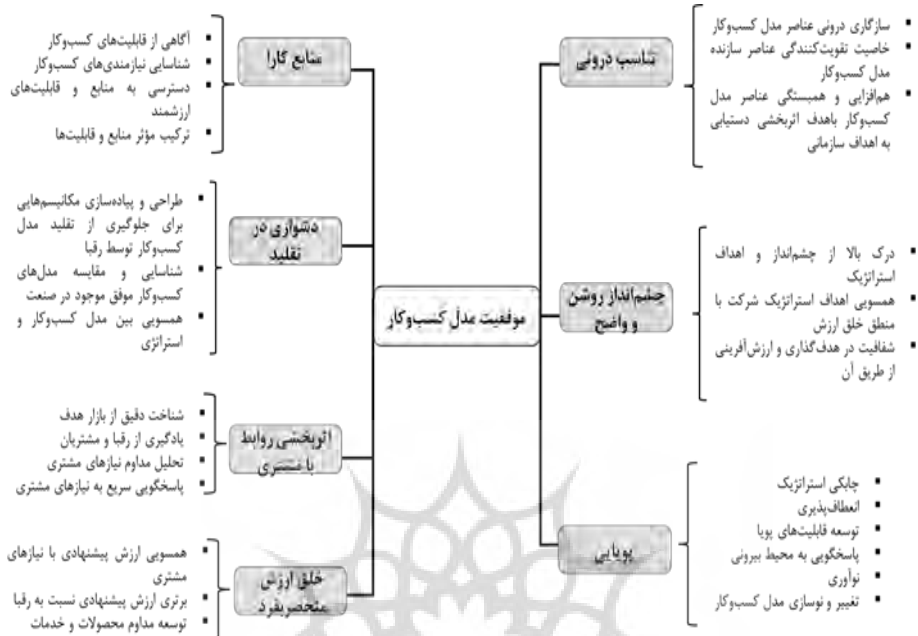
موفقیت مدل کسب‌وکار

تناسب درونی
- سازگاری درونی عناصر مدل کسب‌وکار
- خاصیت تقویت‌کنندگی عناصر سازنده مدل کسب‌وکار
- هم‌افزایی و همبستگی عناصر مدل کسب‌وکار باهدف اثربخشی دستیابی به اهداف سازمانی

چشم‌انداز روشن و واضح
- درک بالا از چشم‌انداز و اهداف استراتژیک
- همسویی اهداف استراتژیک شرکت با منطق خلق ارزش
- شفافیت در هدف‌گذاری و ارزش‌آفرینی از طریق آن

پویایی
- چابکی استراتژیک
- انعطاف‌پذیری
- توسعه قابلیت‌های پویا
- پاسخگویی به محیط بیرونی
- نوآوری
- تغییر و نوسازی مدل کسب‌وکار

منابع کارا
- آگاهی از قابلیت‌های کسب‌وکار
- شناسایی نیازمندی‌های کسب‌وکار
- دسترسی به منابع و قابلیت‌های ارزشمند
- ترکیب مؤثر منابع و قابلیت‌ها

دشواری در تقلید
- طراحی و پیاده‌سازی مکانیسم‌هایی برای جلوگیری از تقلید مدل کسب‌وکار توسط رقبا
- شناسایی و مقایسه مدل‌های کسب‌وکار موفق موجود در صنعت
- همسویی بین مدل کسب‌وکار و استراتژی

اثربخشی روابط با مشتری
- شناخت دقیق از بازار هدف
- یادگیری از رقبا و مشتریان
- تحلیل مداوم نیازهای مشتری
- پاسخگویی سریع به نیازهای مشتری

خلق ارزش منحصربفرد
- همسویی ارزش پیشنهادی با نیازهای مشتری
- برتری ارزش پیشنهادی نسبت به رقبا
- توسعه مداوم محصولات و خدمات